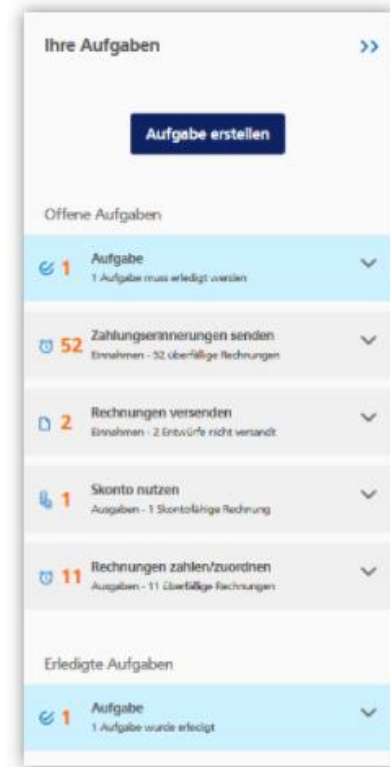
Ihre Aufgaben

>>

Aufgabe erstellen

Offene Aufgaben

1 Aufgabe
1 Aufgabe muss erledigt werden

52 Zahlungserinnerungen senden
Einnahmen - 52 überfällige Rechnungen

2 Rechnungen versenden
Einnahmen - 2 Entwürfe nicht versandt

1 Skonto nutzen
Ausgaben - 1 Skontofähige Rechnung

11 Rechnungen zahlen/zuordnen
Ausgaben - 11 überfällige Rechnungen

Erledigte Aufgaben

1 Aufgabe
1 Aufgabe wurde erledigt